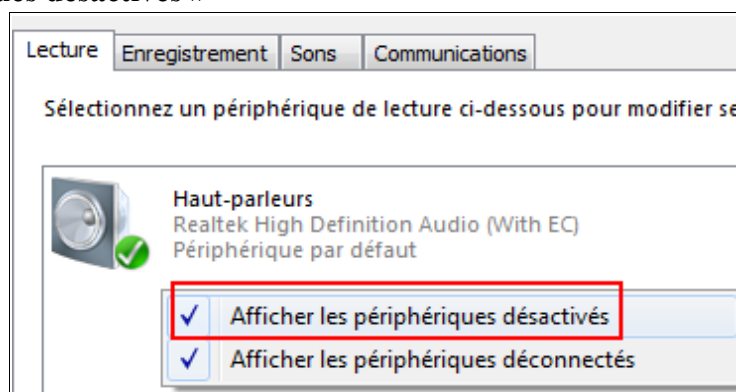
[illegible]

Lecture Enregistrement Sons Communications

Sélectionnez un périphérique de lecture ci-dessous pour modifier se

Haut-parleurs
Realtek High Definition Audio (With EC)
Périphérique par défaut

✓ Afficher les périphériques désactivés
✓ Afficher les périphériques déconnectés